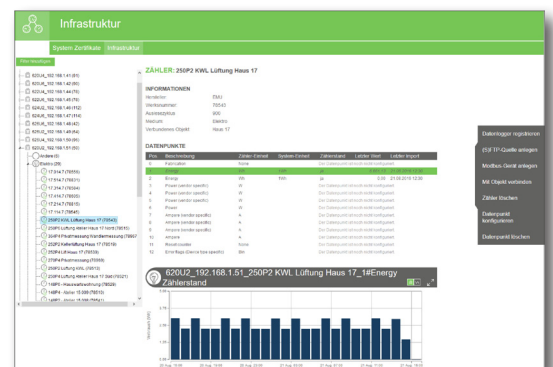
Infrastruktur

System Zertifikate | Infrastruktur

Filter hinzufügen

620U_192.168.1.41 (91)
620U_192.168.1.42 (60)
620U_192.168.1.44 (76)
620U_192.168.1.45 (78)
620U_192.168.1.46 (T12)
620U_192.168.1.48 (T14)
620U_192.168.1.48 (42)
620U_192.168.1.49 (64)
620U_192.168.1.50 (58)
620U_192.168.1.51 (63)
Andere (0)
Elektro (26)
17.1/4.7 (T8540)
17.1/4.7 (T8541)
17.1/4.7 (T8544)
17.1/4.7 (T8550)
17.1/4.7 (T8547)
17.1/4.7 (T8545)
250P2 KWL Lüftung Haus 17 (T8543)
250P2 Lüftung Allgemein Haus 17 Nord (T8610)
250P2 Pneumessung Brandlermessung (T8607)
250P2 Kälteführung Haus 17 (T8618)
250P4 Lüftung Haus 17 (T8555)
270P4 Kälteführung (T8559)
250P2 Lüftung sols. (T8612)
250P5 Lüftung Haus 17 Süd (T8621)
148P5 - Hauswasserleitung (T8628)
148P5 - Aprsol 13 008 (T8614)
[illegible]

ZÄHLER: 250P2 KWL Lüftung Haus 17

INFORMATIONEN
Hersteller | EMU
Seriennummer | T8543
Auslesezyklus | 900
Medium | Elektro
Verbundenes Objekt | Haus 17

DATENPUNKTE
| Pos | Beschreibung | Zähler-Einheit | System-Einheit | Zählerstand | Letzter Wert | Letzter Import |
|---|---|---|---|---|---|---|
| 0 | Fabrication | None | | Der Datenpunkt ist noch nicht konfiguriert | | |
| 1 | Energy | Wh | kWh | ja | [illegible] | 21.09.2016 12:00 |
| 2 | Energy | Wh | kWh | ja | 0.00 | 21.09.2016 12:00 |
| 3 | Power (vendor specific) | W | | Der Datenpunkt ist noch nicht konfiguriert | | |
| 4 | Power (vendor specific) | W | | Der Datenpunkt ist noch nicht konfiguriert | | |
| 5 | Power (vendor specific) | W | | Der Datenpunkt ist noch nicht konfiguriert | | |
| 6 | Power | W | | Der Datenpunkt ist noch nicht konfiguriert | | |
| 7 | Ampere (vendor specific) | A | | Der Datenpunkt ist noch nicht konfiguriert | | |
| 8 | Ampere (vendor specific) | A | | Der Datenpunkt ist noch nicht konfiguriert | | |
| 9 | Ampere (vendor specific) | A | | Der Datenpunkt ist noch nicht konfiguriert | | |
| 10 | Ampere | A | | Der Datenpunkt ist noch nicht konfiguriert | | |
| 11 | Reset counter | None | | Der Datenpunkt ist noch nicht konfiguriert | | |
| 12 | Error flags (Device type specific) | Bit | | Der Datenpunkt ist noch nicht konfiguriert | | |

620U2_192.168.1.51_250P2 KWL Lüftung Haus 17_1#Energy Zählerstand

Datenlogger registrieren
(S)FTP-Quelle anlegen
Modbus-Gerät anlegen
Mit Objekt verbinden
Zähler löschen
Datenpunkt konfigurieren
Datenpunkt löschen